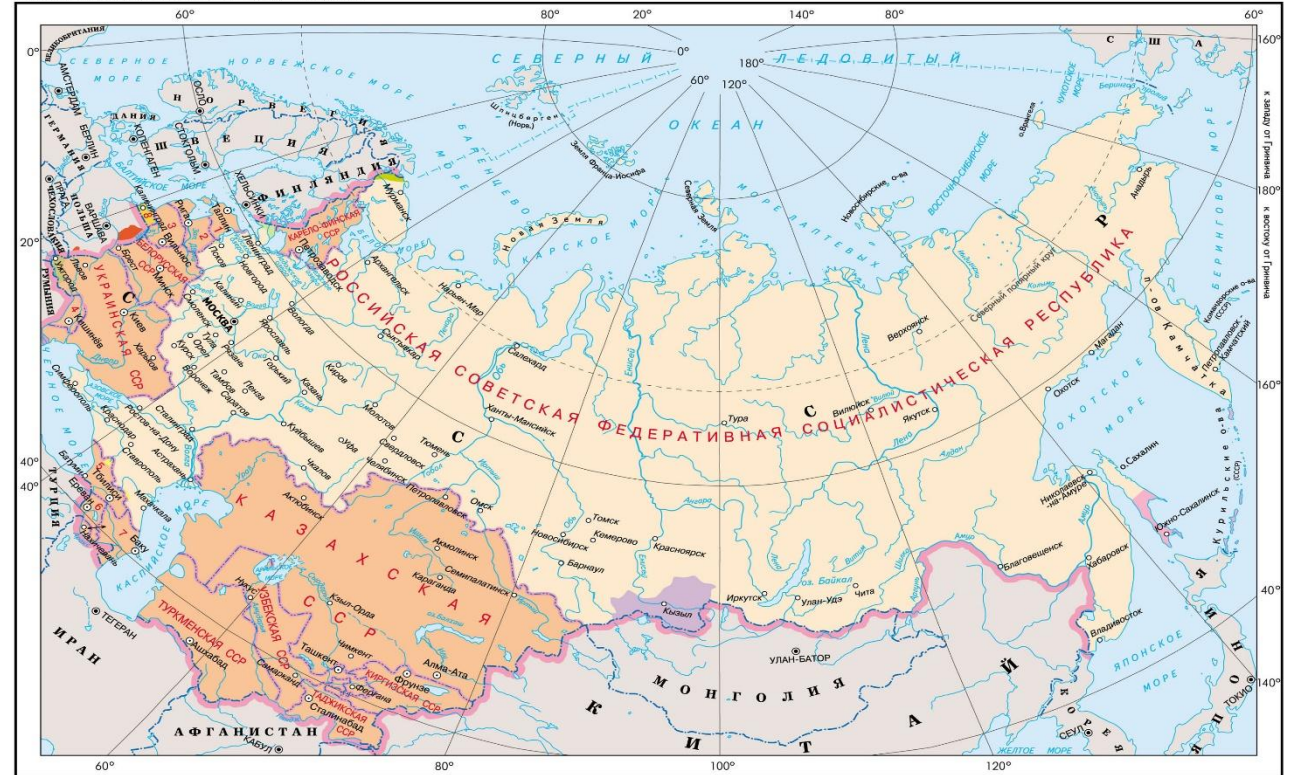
60°
80°
20°
140°
80°
60°
0°
180°
60°
120°
160°
С Ш А
СЕВЕРНЫЙ ЛЕДОВИТЫЙ
ОКЕАН
СЕВЕРНОЕ МОРЕ
НОРВЕЖСКОЕ МОРЕ
БАРЕНЦЕВО МОРЕ
КАРСКОЕ МОРЕ
МОРЕ ЛАПТЕВЫХ
ВОСТОЧНО-СИБИРСКОЕ МОРЕ
ЧУКОТСКОЕ МОРЕ
БЕРИНГОВО МОРЕ
ОХОТСКОЕ МОРЕ
ЯПОНСКОЕ МОРЕ
ЖЕЛТОЕ МОРЕ
КАСПИЙСКОЕ МОРЕ
ЧЕРНОЕ МОРЕ
БАЛТИЙСКОЕ МОРЕ
ВЕЛИКОБРИТАНИЯ
АМСТЕРДАМ
ГЕРМАНИЯ
БЕРЛИН
ДАНИЯ
КОПЕНГАГЕН
НОРВЕГИЯ
ОСЛО
ШВЕЦИЯ
СТОКГОЛЬМ
ФИНЛЯНДИЯ
ХЕЛЬСИНКИ
ПОЛЬША
ВАРШАВА
ПРАГА
ЧЕХОСЛОВАКИЯ
РУМЫНИЯ
ТУРЦИЯ
ИРАН
ТЕГЕРАН
АФГАНИСТАН
КАБУЛ
МОНГОЛИЯ
УЛАН-БАТОР
КИТАЙ
КОРЕЯ
СЕУЛ
ЯПОНИЯ
ТОКИО
Шпицберген (Норв.)
Земля Франца-Иосифа
Северная Земля
Новая Земля
Новосибирские о-ва
о.Врангеля
Берингов пролив
Командорские о-ва (СССР)
п-ов Камчатка
о.Сахалин
Курильские о-ва (СССР)
Северный полярный круг
к западу от Гринвича
к востоку от Гринвича
РОССИЙСКАЯ СОВЕТСКАЯ ФЕДЕРАТИВНАЯ СОЦИАЛИСТИЧЕСКАЯ РЕСПУБЛИКА
С С С Р
КАРЕЛО-ФИНСКАЯ ССР
ЭСТОНСКАЯ ССР
ЛАТВИЙСКАЯ ССР
ЛИТОВСКАЯ ССР
БЕЛОРУССКАЯ ССР
УКРАИНСКАЯ ССР
КАЗАХСКАЯ ССР
ТУРКМЕНСКАЯ ССР
УЗБЕКСКАЯ ССР
КИРГИЗСКАЯ ССР
ТАДЖИКСКАЯ ССР
МОСКВА
Мурманск
Петрозаводск
Архангельск
Таллин
Рига
Вильнюс
Минск
Ленинград
Новгород
Псков
Калинин
Смоленск
Брест
Львов
Киев
Кишинев
Одесса
Харьков
Днепропетровск
Симферополь
Курск
Орел
Тула
Рязань
Ярославль
Вологда
Горький
Воронеж
Тамбов
Пенза
Саратов
Казань
Киров
Сыктывкар
Нарьян-Мар
Салехард
Ханты-Мансийск
Молотов
Свердловск
Уфа
Куйбышев
Чкалов
Сталинград
Ростов-на-Дону
Краснодар
Ставрополь
Астрахань
Махачкала
Батуми
Тбилиси
Ереван
Баку
Нахичевань
Тюмень
Челябинск
Петропавловск
Омск
Актюбинск
Акмолинск
Караганда
Семипалатинск
Кзыл-Орда
Нукус
Ашхабад
Самарканд
Ташкент
Чимкент
Фрунзе
Алма-Ата
Фергана
Сталинабад
Новосибирск
Томск
Кемерово
Барнаул
Красноярск
Кызыл
Иркутск
Улан-Удэ
Чита
оз. Байкал
Тура
Вилюйск
Якутск
Верхоянск
Анадырь
Магадан
Охотск
Петропавловск-Камчатский
Николаевск-на-Амуре
Южно-Сахалинск
Хабаровск
Благовещенск
Владивосток
Обь
Енисей
Лена
Ангара
Амур
Иртыш
Волга
Урал
Днепр
Дон
Вилюй
Витим
Индигирка
Колыма
20°
40°
60°
80°
100°
120°
160°
140°